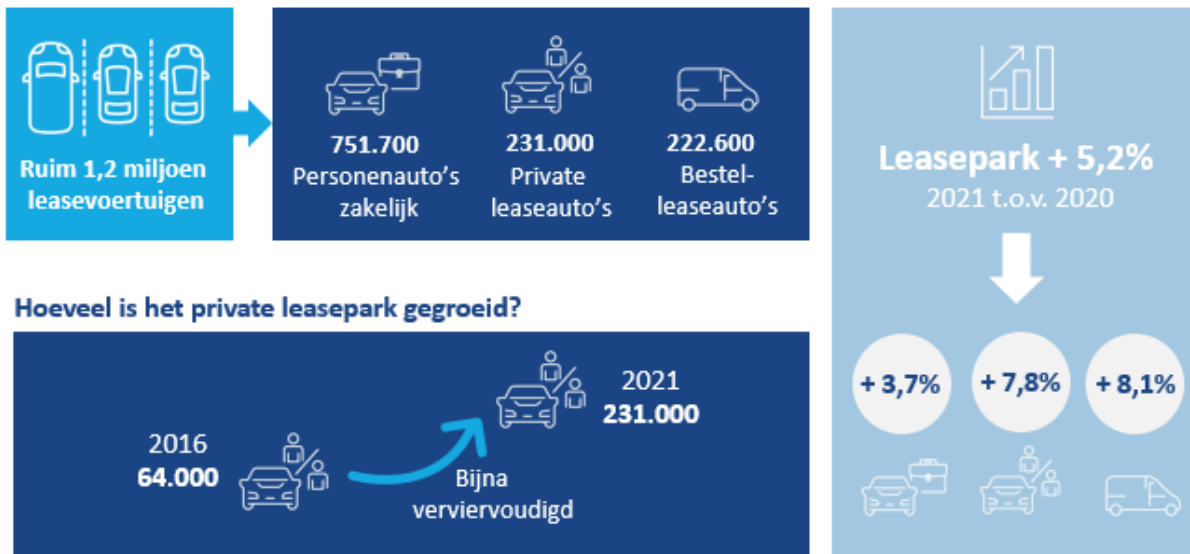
Ruim 1,2 miljoen leasevoertuigen

751.700
Personenauto's zakelijk

231.000
Private leaseauto's

222.600
Bestelleaseauto's

Leasepark + 5,2%
2021 t.o.v. 2020

+ 3,7%
+ 7,8%
+ 8,1%

Hoeveel is het private leasepark gegroeid?

2016
64.000

Bijna verviervoudigd

2021
231.000